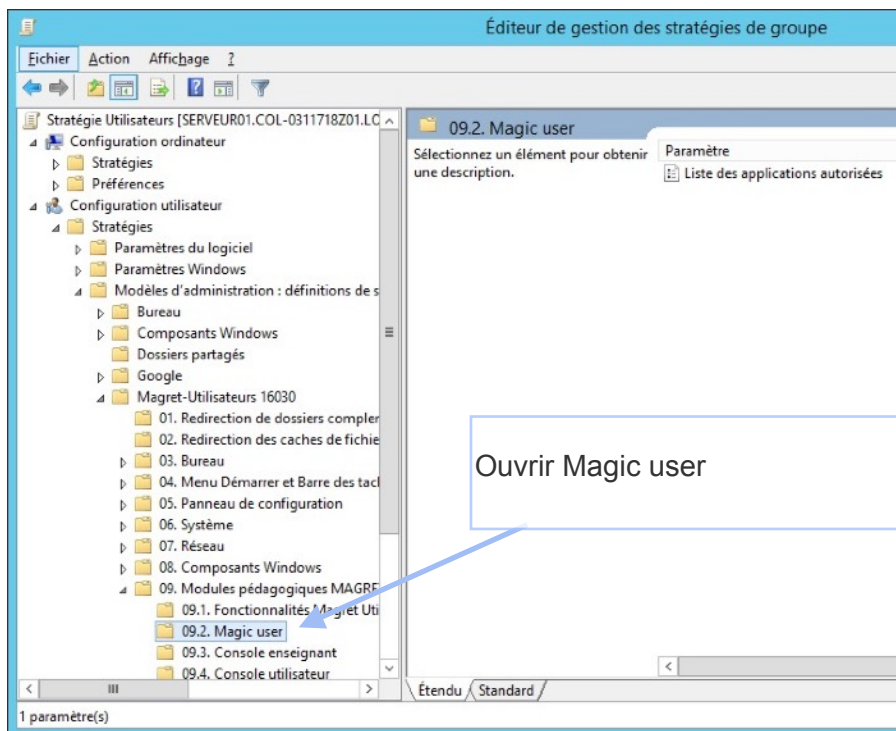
Éditeur de gestion des stratégies de groupe

Fichier Action Affichage ?

Stratégie Utilisateurs [SERVEUR01.COL-0311718Z01.LC
Configuration ordinateur
Stratégies
Préférences
Configuration utilisateur
Stratégies
Paramètres du logiciel
Paramètres Windows
Modèles d'administration : définitions de s
Bureau
Composants Windows
Dossiers partagés
Google
Magret-Utilisateurs 16030
01. Redirection de dossiers compler
02. Redirection des caches de fichie
03. Bureau
04. Menu Démarrer et Barre des tacl
05. Panneau de configuration
06. Système
07. Réseau
08. Composants Windows
09. Modules pédagogiques MAGRE
09.1. Fonctionnalités Magret Uti
09.2. Magic user
09.3. Console enseignant
09.4. Console utilisateur

09.2. Magic user
Sélectionnez un élément pour obtenir une description.
Paramètre
Liste des applications autorisées

Ouvrir Magic user

Étendu Standard

1 paramètre(s)